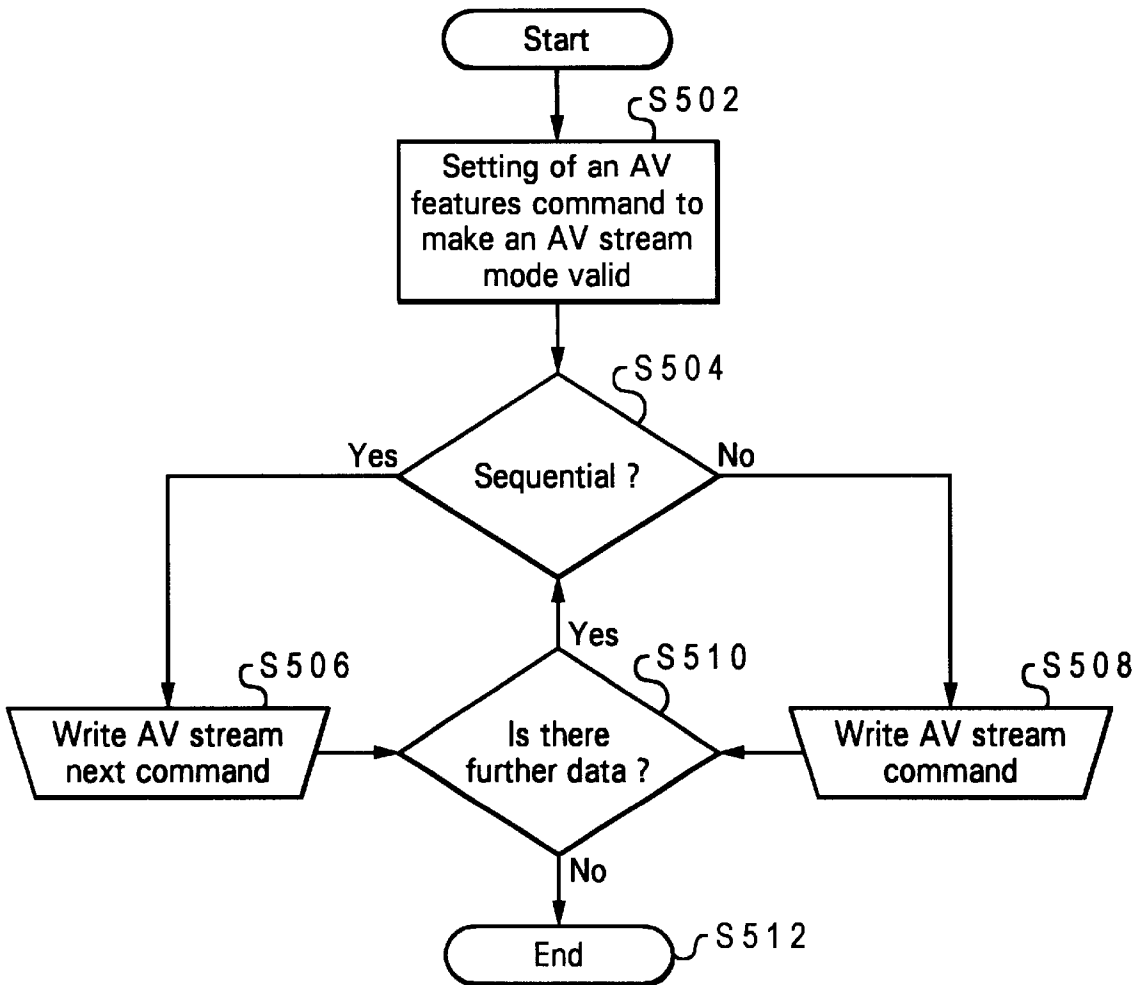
Start

S502

Setting of an AV features command to make an AV stream mode valid

S504

Yes

Sequential ?

No

Yes

S506

S510

S508

Write AV stream next command

Is there further data ?

Write AV stream command

No

End

S512